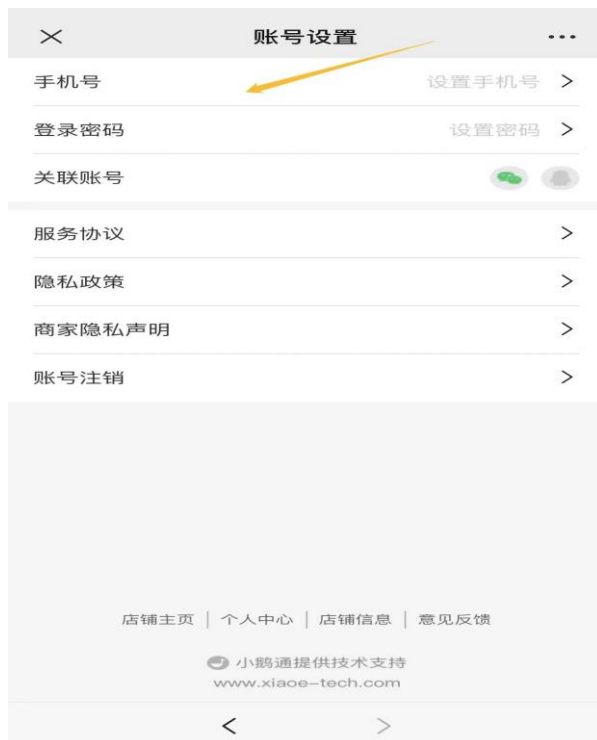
× 账号设置 ···

手机号 设置手机号 >

登录密码 设置密码 >

关联账号

服务协议 >

隐私政策 >

商家隐私声明 >

账号注销 >

店铺主页 | 个人中心 | 店铺信息 | 意见反馈

小鹅通提供技术支持
www.xiaoe-tech.com

< >